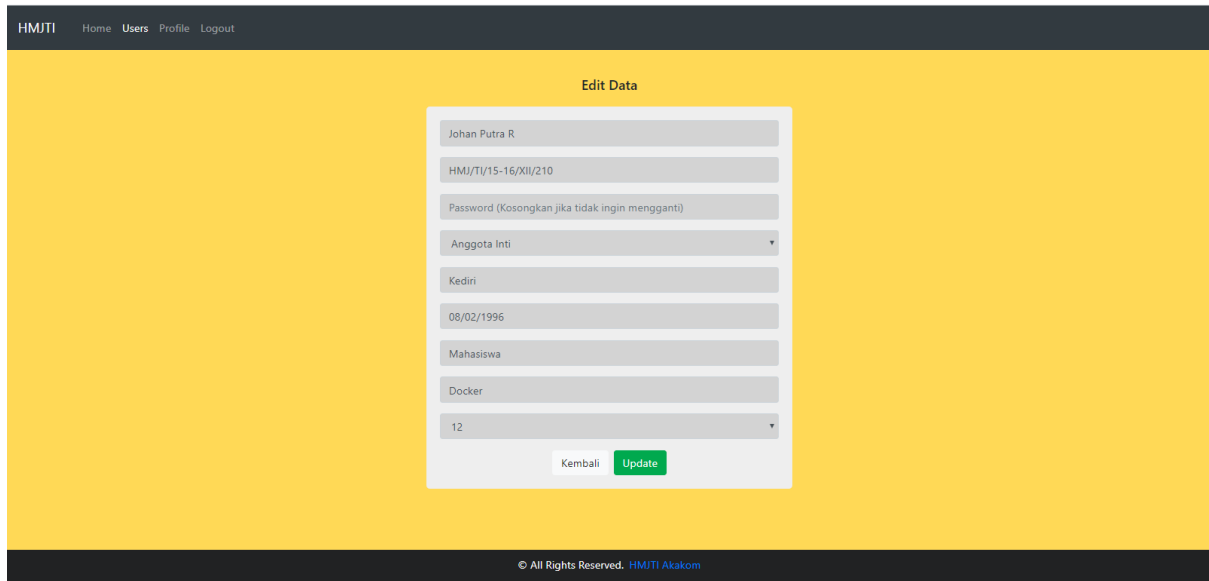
HMJTI Home Users Profile Logout

Edit Data

Johan Putra R

HMJ/TI/15-16/XII/210

Password (Kosongkan jika tidak ingin mengganti)

Anggota Inti

Kediri

08/02/1996

Mahasiswa

Docker

12

Kembali Update

© All Rights Reserved. HMJTI Akakom